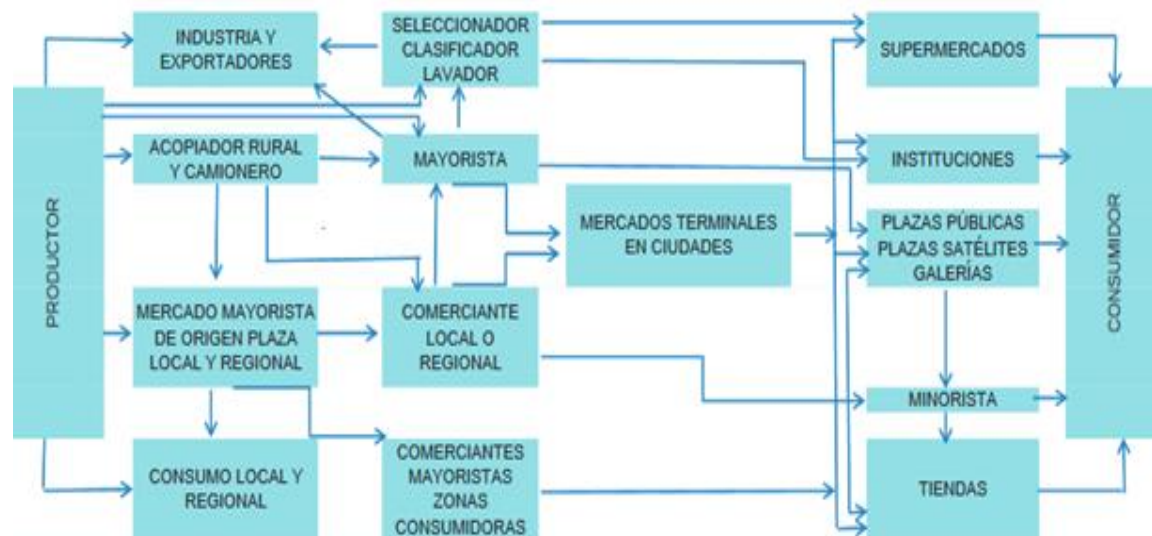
PRODUCTOR

INDUSTRIA Y EXPORTADORES

SELECCIONADOR CLASIFICADOR LAVADOR

ACOPIADOR RURAL Y CAMIONERO

MAYORISTA

MERCADOS TERMINALES EN CIUDADES

MERCADO MAYORISTA DE ORIGEN PLAZA LOCAL Y REGIONAL

COMERCIANTE LOCAL O REGIONAL

CONSUMO LOCAL Y REGIONAL

COMERCIANTES MAYORISTAS ZONAS CONSUMIDORAS

SUPERMERCADOS

INSTITUCIONES

PLAZAS PÚBLICAS PLAZAS SATÉLITES GALERÍAS

MINORISTA

TIENDAS

CONSUMIDOR